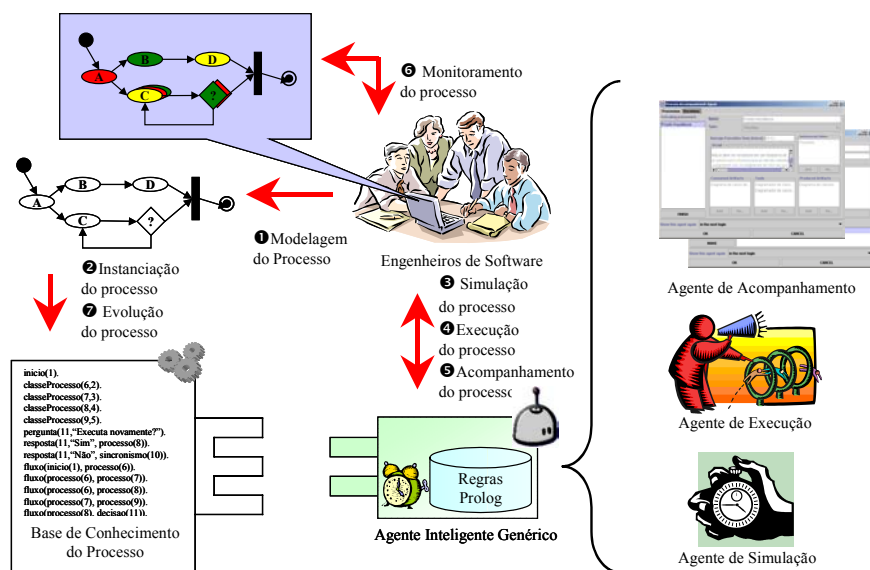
A
B
D
C
?

❻ Monitoramento do processo

A
B
D
C
?

❶Modelagem do Processo

Engenheiros de Software

❷Instanciação do processo
❼ Evolução do processo

❸ Simulação do processo
❹Execução do processo
❺Acompanhamento do processo

inicio(1).
classeProcesso(6,2).
classeProcesso(7,3).
classeProcesso(8,4).
classeProcesso(9,5).
pergunta(11,"Executa novamente?").
resposta(11,"Sim", processo(8)).
resposta(11,"Não", sincronismo(10)).
fluxo(inicio(1), processo(6)).
fluxo(processo(6), processo(7)).
fluxo(processo(6), processo(8)).
fluxo(processo(7), processo(9)).
fluxo(processo(8), decisao(11)).

Base de Conhecimento do Processo

Regras Prolog

Agente Inteligente Genérico

Agente de Acompanhamento

Agente de Execução

Agente de Simulação